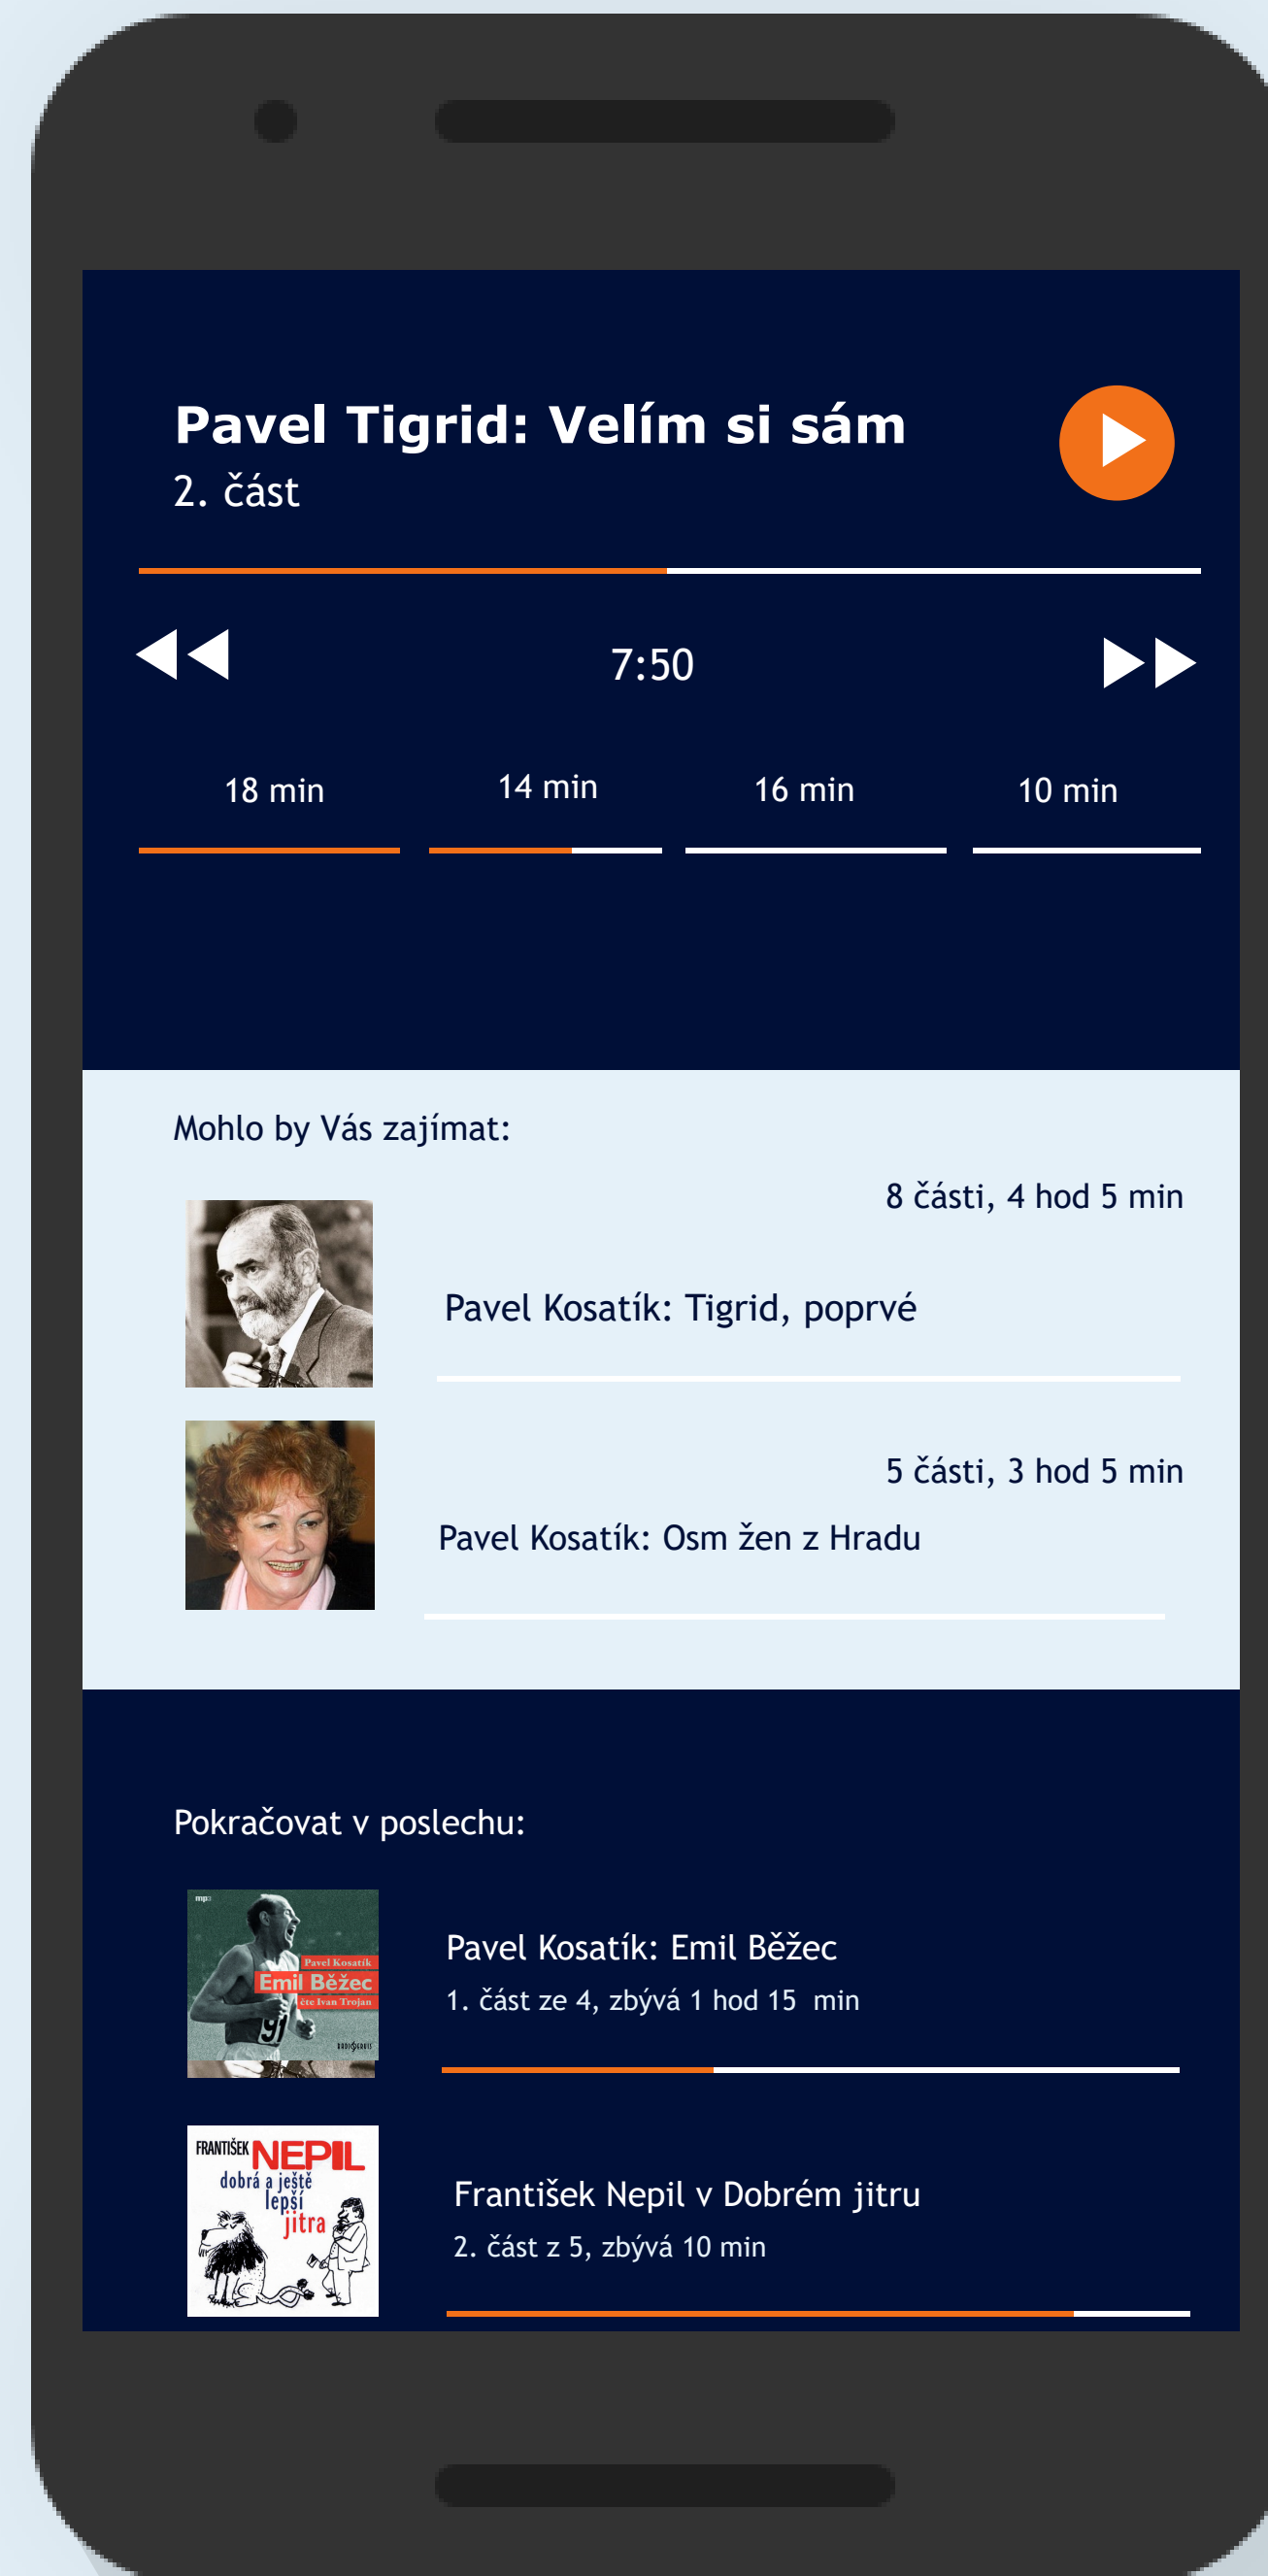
Pavel Tigrid: Velím si sám
2. část

7:50

18 min
14 min
16 min
10 min

Mohlo by Vás zajímat:

8 části, 4 hod 5 min
Pavel Kosatík: Tigrid, poprvé

5 části, 3 hod 5 min
Pavel Kosatík: Osm žen z Hradu

Pokračovat v poslechu:

mp3
Pavel Kosatík
Emil Běžec
čte Ivan Trojan
RADIOSERVIS
Pavel Kosatík: Emil Běžec
1. část ze 4, zbývá 1 hod 15 min

FRANTIŠEK NEPIL
dobrá a ještě lepší jitra
František Nepil v Dobrém jitru
2. část z 5, zbývá 10 min